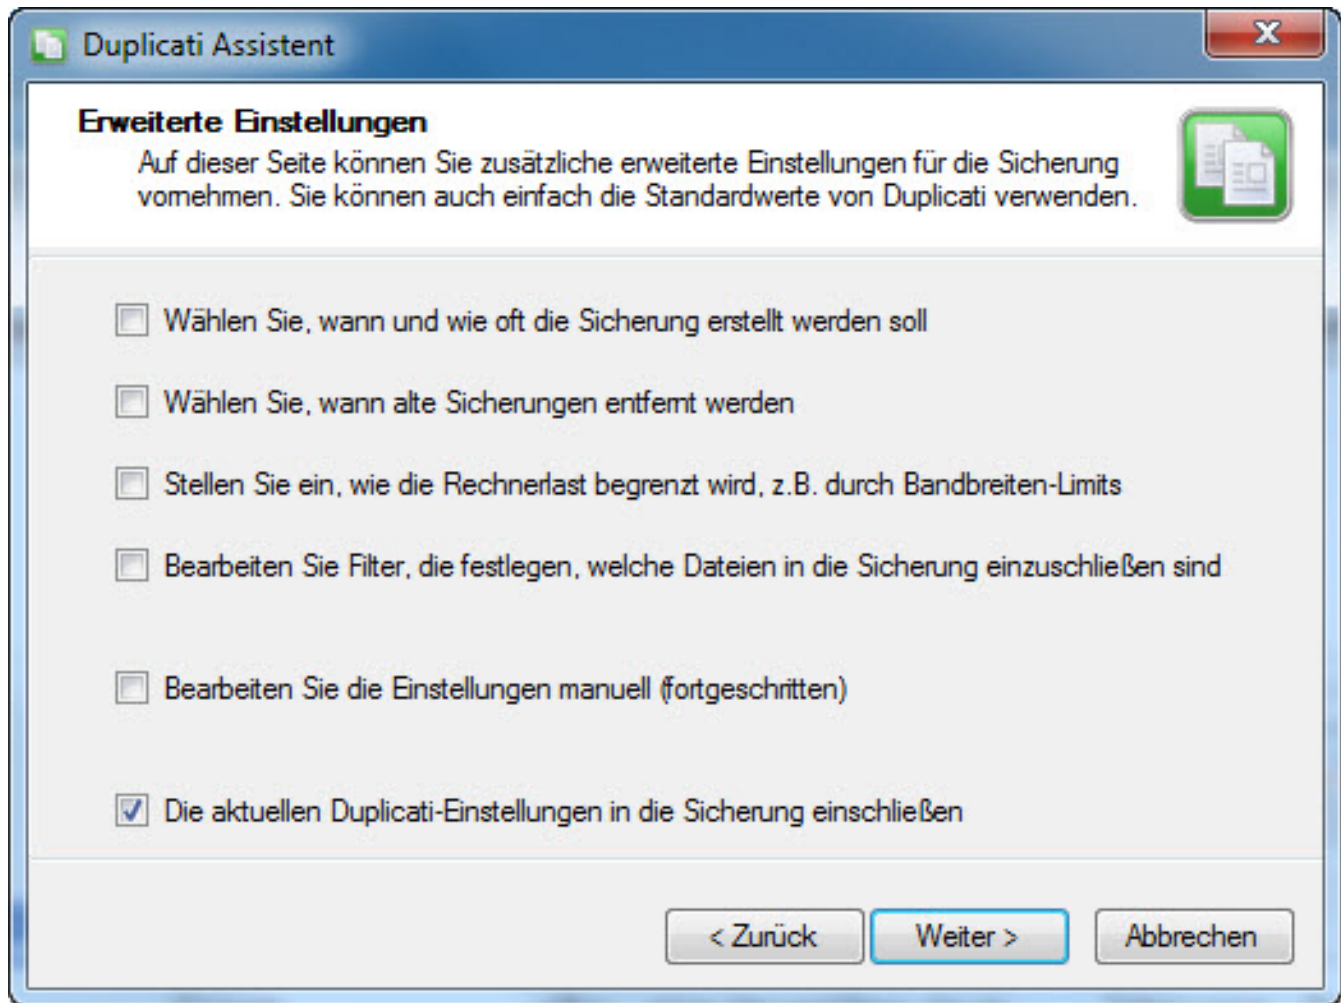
Duplicati Assistent

X

Erweiterte Einstellungen

Auf dieser Seite können Sie zusätzliche erweiterte Einstellungen für die Sicherung vornehmen. Sie können auch einfach die Standardwerte von Duplicati verwenden.

Wählen Sie, wann und wie oft die Sicherung erstellt werden soll

Wählen Sie, wann alte Sicherungen entfernt werden

Stellen Sie ein, wie die Rechnerlast begrenzt wird, z.B. durch Bandbreiten-Limits

Bearbeiten Sie Filter, die festlegen, welche Dateien in die Sicherung einzuschließen sind

Bearbeiten Sie die Einstellungen manuell (fortgeschritten)

Die aktuellen Duplicati-Einstellungen in die Sicherung einschließen

< Zurück

Weiter >

Abbrechen